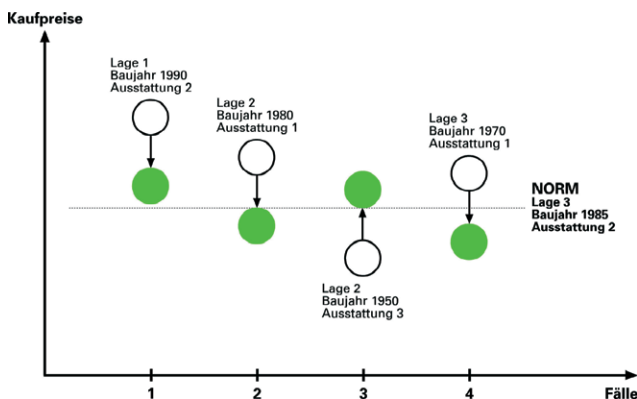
Kaufpreise

Lage 1
Baujahr 1990
Ausstattung 2

Lage 2
Baujahr 1980
Ausstattung 1

Lage 3
Baujahr 1970
Ausstattung 1

NORM
Lage 3
Baujahr 1985
Ausstattung 2

Lage 2
Baujahr 1950
Ausstattung 3

1
2
3
4
Fälle